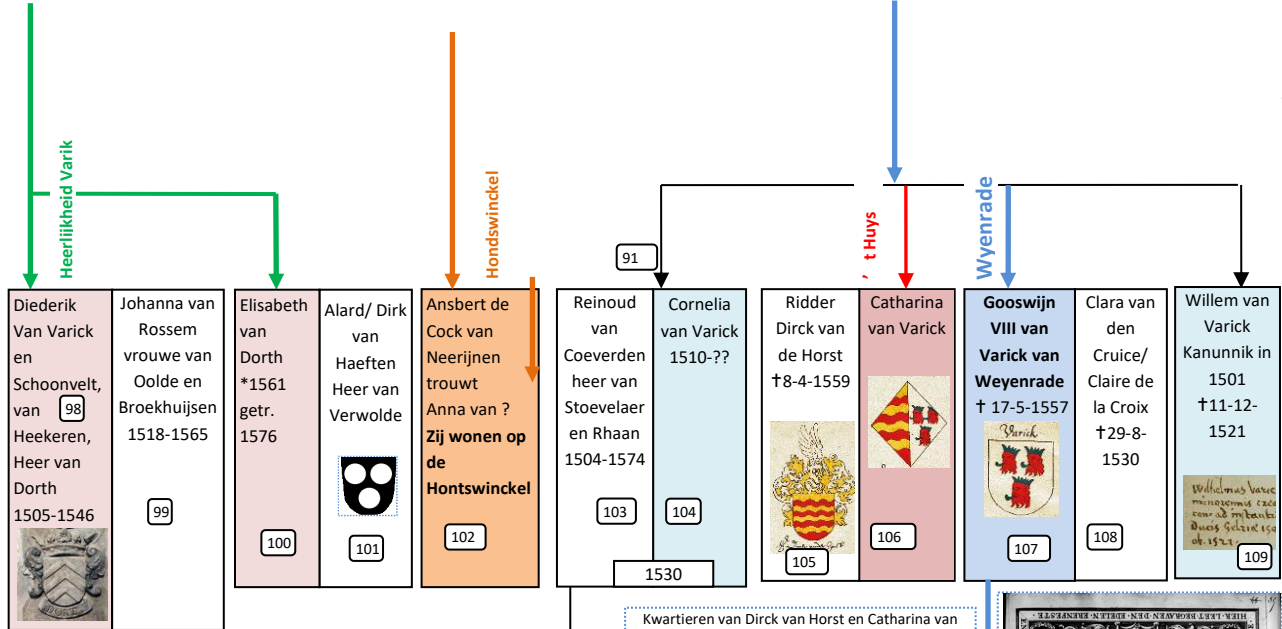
Heerlijkheid Varik

Hondswinckel

' t Huys

Wyenrade

91

Diederik Van Varick en Schoonvelt, van 98 Heekeren, Heer van Dorth 1505-1546

Johanna van Rossem vrouwe van Oolde en Broekhuijsen 1518-1565

99

Elisabeth van Dorth *1561 getr. 1576

100

Alard/ Dirk van Haeften Heer van Verwolde

101

Ansbert de Cock van Neerijnen trouwt Anna van ? **Zij wonen op de Hontswinckel**

102

Reinoud van Coeverden heer van Stoevelaer en Rhaan 1504-1574

103

Cornelia van Varick 1510-??

104

1530

Ridder Dirck van de Horst †8-4-1559

105

Catharina van Varick

106

**Gooswijn VIII van Varick van Weyenrade** † 17-5-1557

Varick

107

Clara van den Cruice/ Claire de la Croix †29-8-1530

108

Willem van Varick Kanunnik in 1501 †11-12-1521

109

Kwartieren van Dirck van Horst en Catharina van